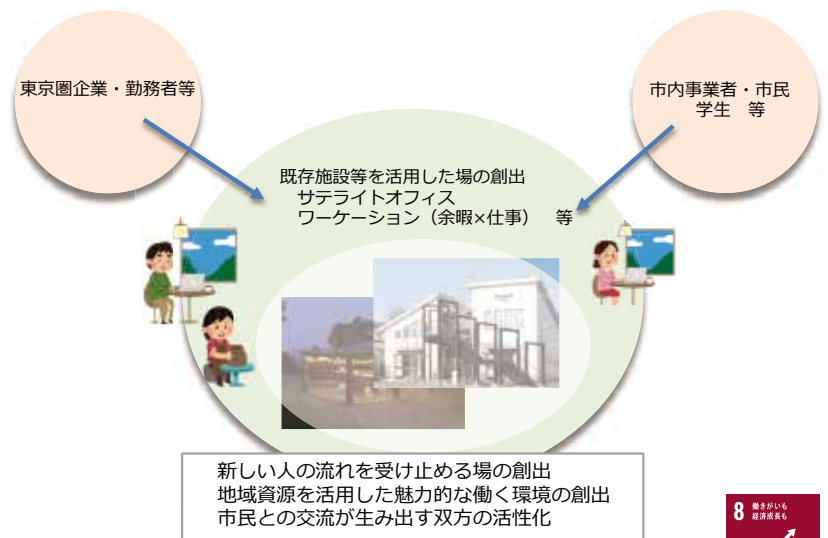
東京圏企業・勤務者等

市内事業者・市民
学生　等

既存施設等を活用した場の創出
サテライトオフィス
ワーケーション（余暇×仕事）　等

新しい人の流れを受け止める場の創出
地域資源を活用した魅力的な働く環境の創出
市民との交流が生み出す双方の活性化

8 働きがいも
経済成長も